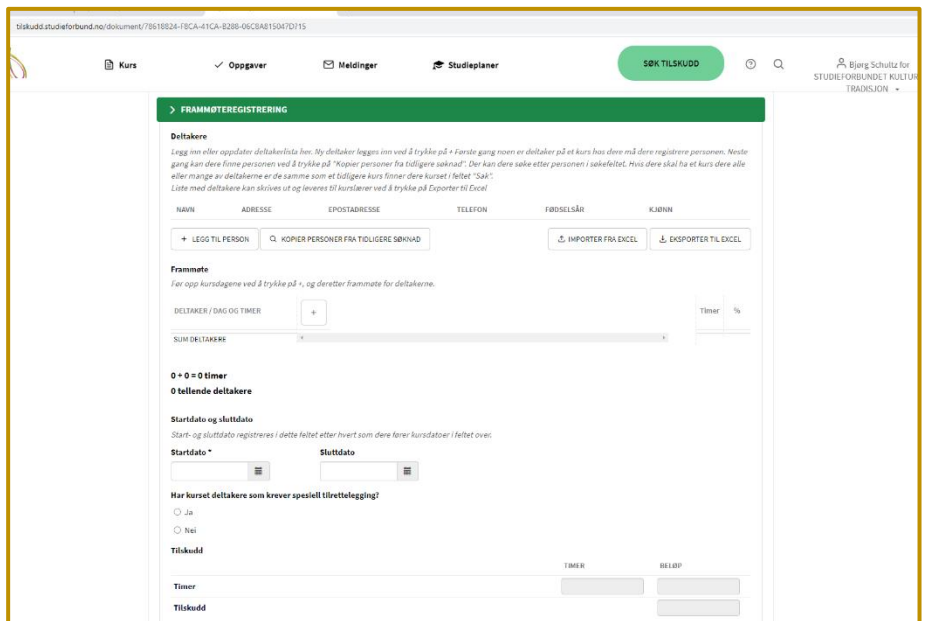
tilskudd.studieforbund.no/dokument/78618824-F8CA-41CA-B288-06C8A815047D?15

Kurs

Oppgaver

Meldinger

Studieplaner

SØK TILSKUDD

Bjørg Schultz for STUDIEFORBUNDET KULTUR TRADISJON

> FRAMMØTEREGISTRERING

Deltakere

Legg inn eller oppdater deltakerlista her. Ny deltaker legges inn ved å trykke på + Første gang noen er deltaker på et kurs hos dere må dere registrere personen. Neste gang kan dere finne personen ved å trykke på "Kopier personer fra tidligere søknad". Der kan dere søke etter personen i søkefeltet. Hvis dere skal ha et kurs dere alle eller mange av deltakerne er de samme som et tidligere kurs finner dere kurset i feltet "Sak".
Liste med deltakere kan skrives ut og leveres til kurslærer ved å trykke på Exporter til Excel

| NAVN | ADRESSE | EPOSTADRESSE | TELEFON | FØDSELSÅR | KJØNN |
|---|---|---|---|---|---|

+ LEGG TIL PERSON

KOPIER PERSONER FRA TIDLIGERE SØKNAD

IMPORTER FRA EXCEL

EKSPORTER TIL EXCEL

Frammøte

Før opp kursdagene ved å trykke på +, og deretter frammøte for deltakerne.

| DELTAKER / DAG OG TIMER | + | Timer | % |
|---|---|---|---|
| SUM DELTAKERE | | | |

0 + 0 = 0 timer
0 tellende deltakere

Startdato og sluttdato

Start- og sluttdato registreres i dette feltet etter hvert som dere fører kursdatoer i feltet over.

Startdato *

Sluttdato

Har kurset deltakere som krever spesiell tilrettelegging?

Ja

Nei

Tilskudd

| | TIMER | BELØP |
|---|---|---|
| Timer | | |
| Tilskudd | | |